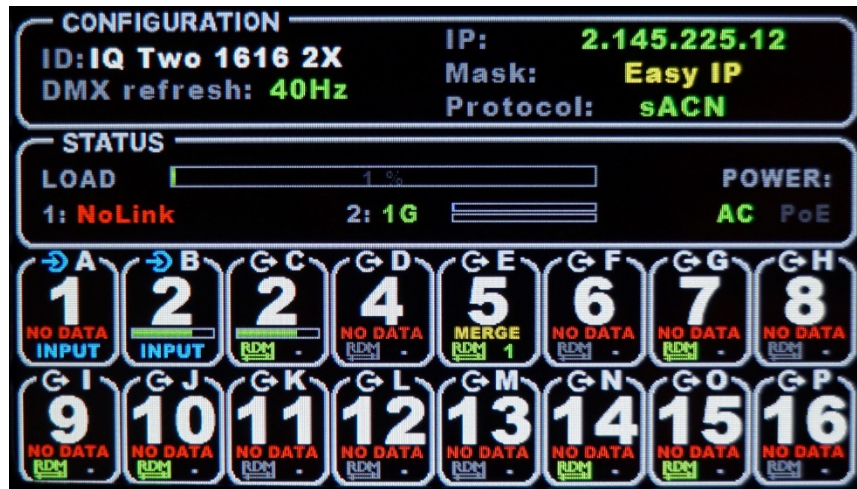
CONFIGURATION
ID: IQ Two 1616 2X
DMX refresh: 40Hz
IP: 2.145.225.12
Mask: Easy IP
Protocol: sACN

STATUS
LOAD 1 %
POWER:
1: NoLink
2: 1G
AC PoE

A
1
NO DATA
INPUT

B
2
INPUT

C
2
RDM -

D
4
NO DATA
RDM -

E
5
MERGE
RDM 1

F
6
NO DATA
RDM -

G
7
NO DATA
RDM -

H
8
NO DATA
RDM -

I
9
NO DATA
RDM -

J
10
NO DATA
RDM -

K
11
NO DATA
RDM -

L
12
NO DATA
RDM -

M
13
NO DATA
RDM -

N
14
NO DATA
RDM -

O
15
NO DATA
RDM -

P
16
NO DATA
RDM -